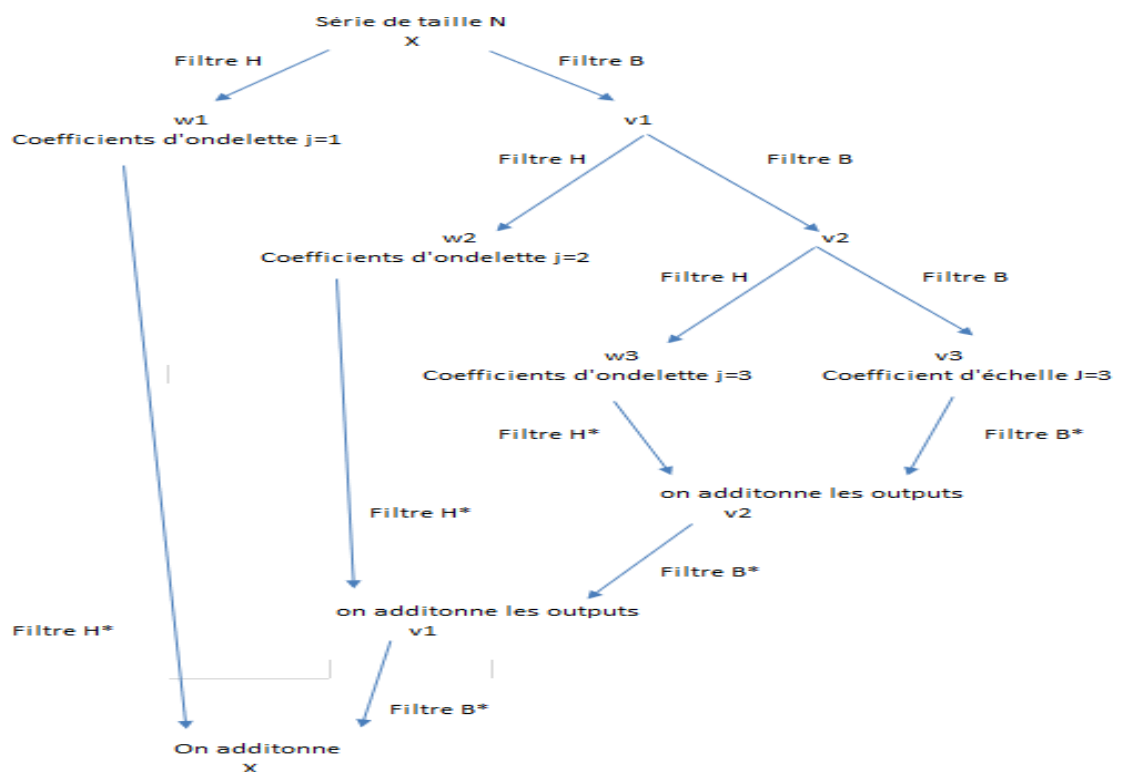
Série de taille N
X

Filtre H

Filtre B

w1
Coefficients d'ondelette j=1

v1

Filtre H

Filtre B

w2
Coefficients d'ondelette j=2

v2

Filtre H

Filtre B

w3
Coefficients d'ondelette j=3

v3
Coefficient d'échelle J=3

Filtre H*

Filtre B*

on additonne les outputs
v2

Filtre H*

Filtre B*

on additonne les outputs
v1

Filtre H*

Filtre B*

On additonne
x